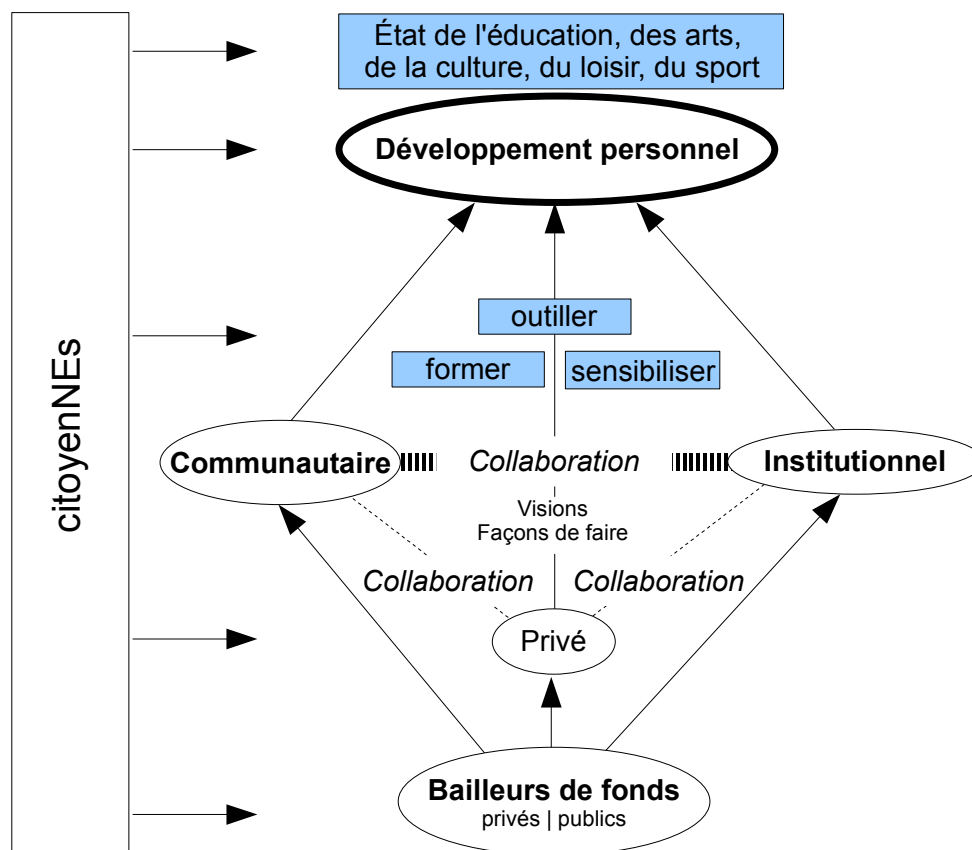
citoyenNEs

État de l'éducation, des arts, de la culture, du loisir, du sport

Développement personnel

outiller

former

sensibiliser

Communautaire

Collaboration

Institutionnel

Visions
Façons de faire

Collaboration

Collaboration

Privé

Bailleurs de fonds
privés | publics